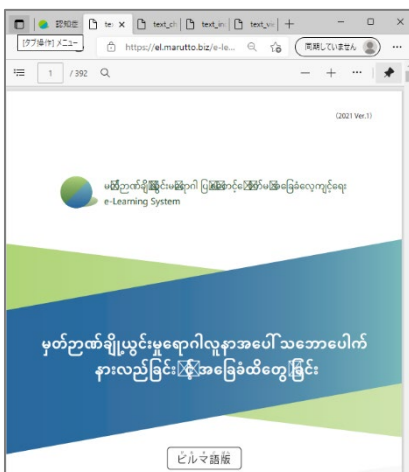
認知症 | te: × | text_c | text_in | text_v | +

[タブ操作] メニュー

https://el.marutto.biz/e-le...

同期していません

1 / 392

(2021 Ver.1)

မှတ်ဉာဏ်ချို့ယွင်းမှုရောဂါ ပြဿနာနှင့်အခြေခံလေ့ကျင့်ရေး
e-Learning System

မှတ်ဉာဏ်ချို့ယွင်းမှုရောဂါလူနာအပေါ် သဘောပေါက်နားလည်ခြင်းနှင့်အခြေခံထိတွေ့ခြင်း

ビルマ語版